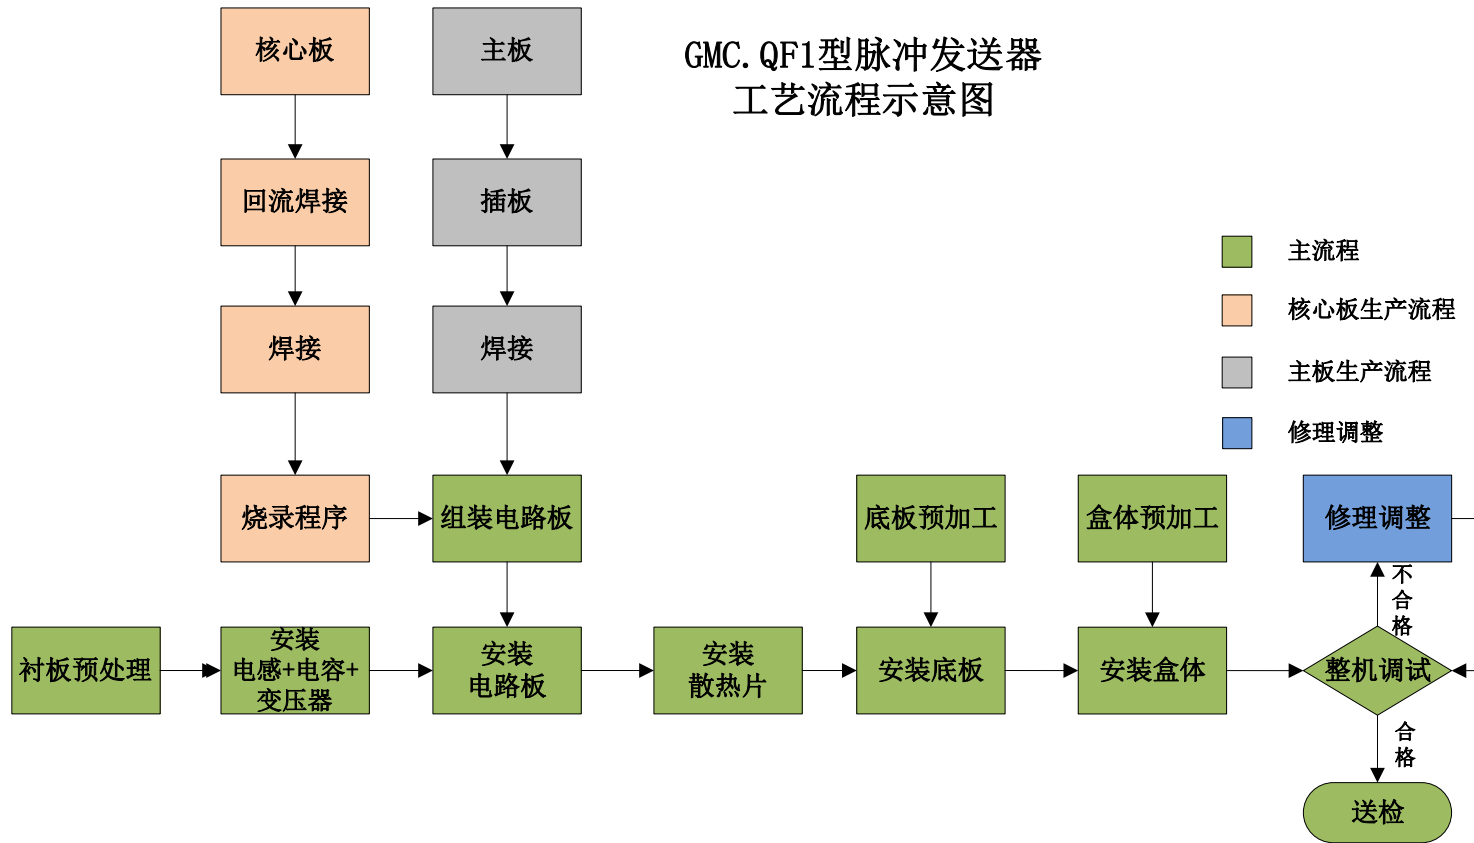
GMC.QF1型脉冲发送器
工艺流程示意图

核心板
回流焊接
焊接
烧录程序

主板
插板
焊接
组装电路板

主流程
核心板生产流程
主板生产流程
修理调整

底板预加工
盒体预加工
修理调整

衬板预处理
安装
电感+电容+
变压器
安装
电路板
安装
散热片
安装底板
安装盒体
整机调试
不
合
格
合
格
送检